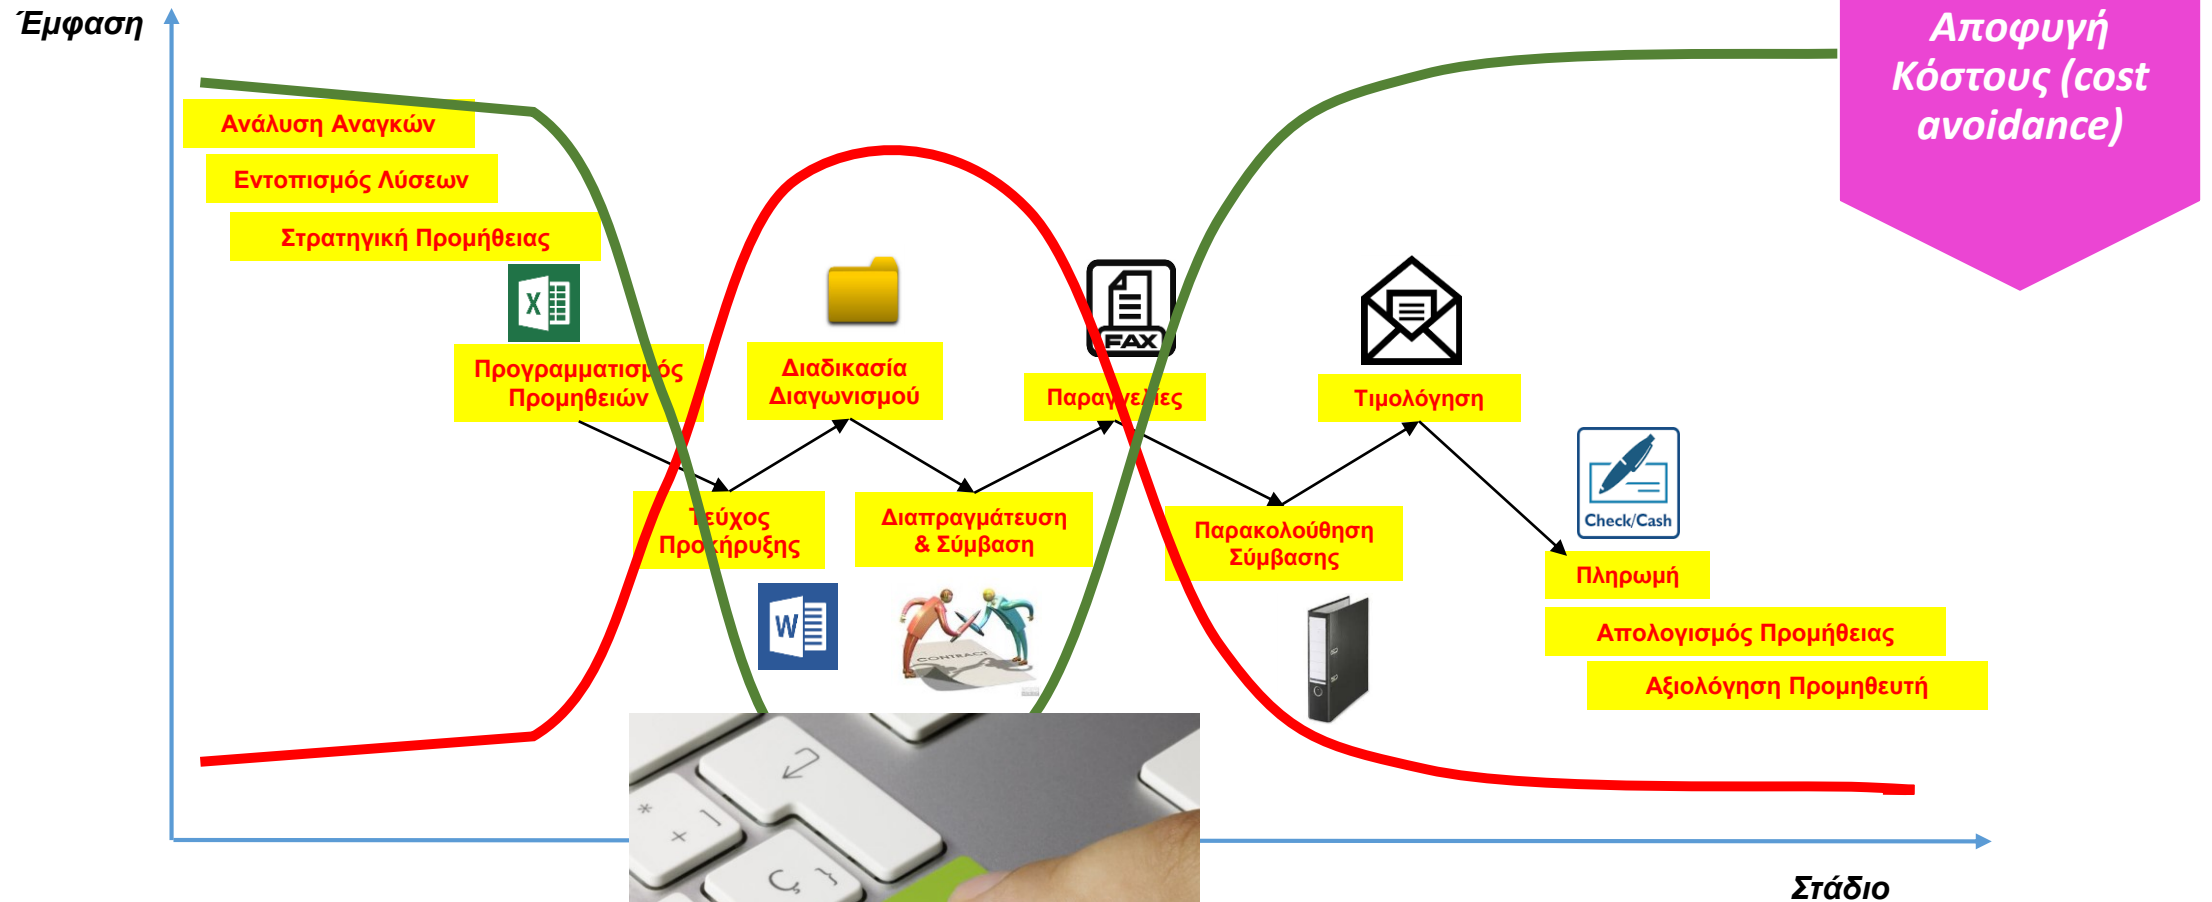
Έμφαση

Αποφυγή Κόστους (cost avoidance)

Ανάλυση Αναγκών

Εντοπισμός Λύσεων

Στρατηγική Προμήθειας

Προγραμματισμός Προμηθειών

Διαδικασία Διαγωνισμού

FAX

Παραγγελίες

Τιμολόγηση

Τεύχος Προκήρυξης

Διαπραγμάτευση & Σύμβαση

Παρακολούθηση Σύμβασης

Check/Cash

Πληρωμή

Απολογισμός Προμήθειας

Αξιολόγηση Προμηθευτή

CONTRACT

Στάδιο